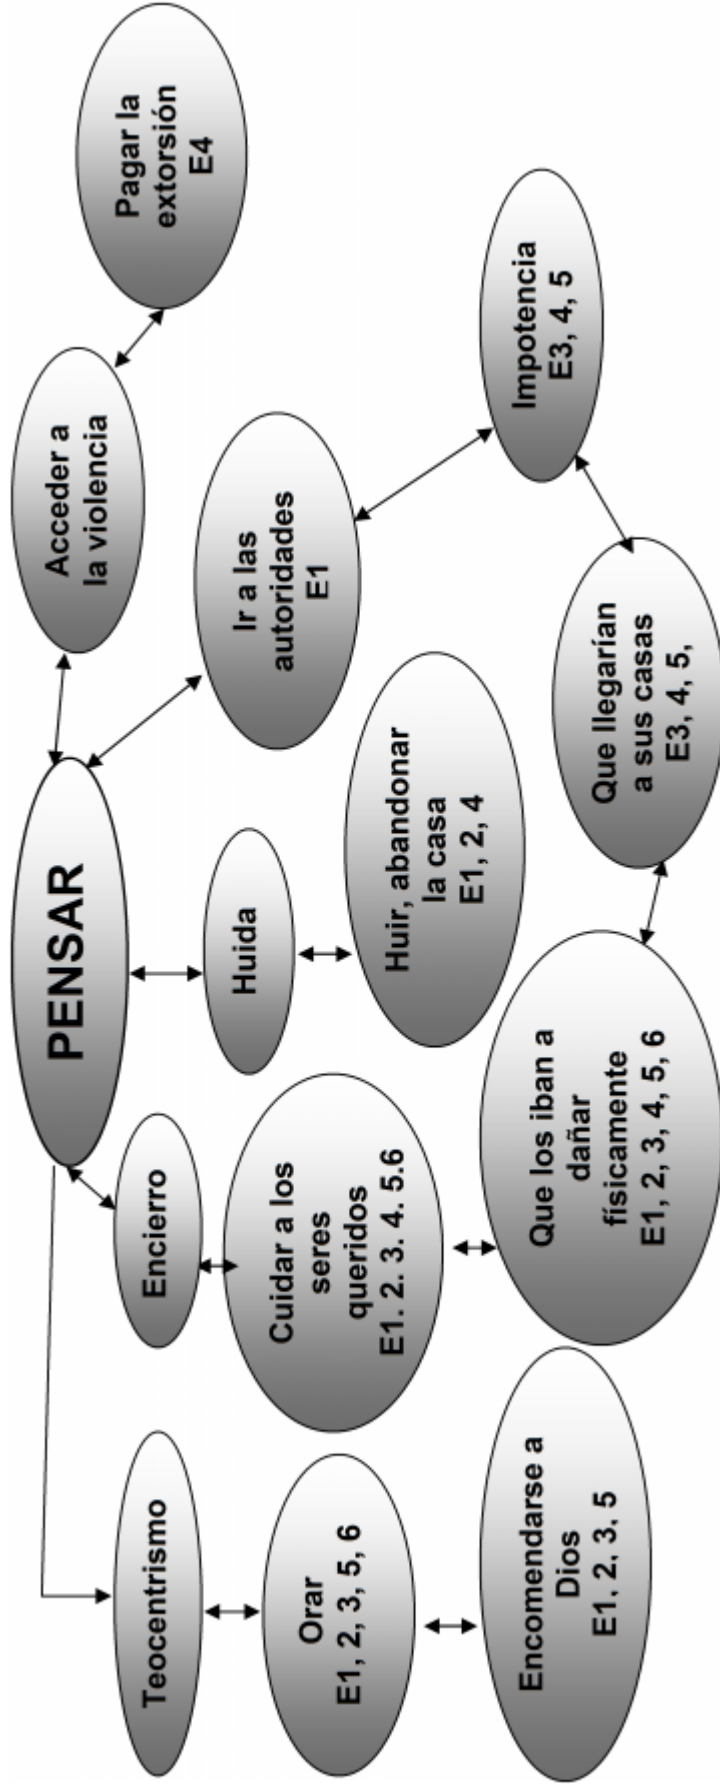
PENSAR

Acceder a la violencia

Pagar la extorsión E4

Ir a las autoridades E1

Impotencia E3, 4, 5

Huida

Huir, abandonar la casa E1, 2, 4

Que llegarían a sus casas E3, 4, 5,

Encierro

Cuidar a los seres queridos E1. 2. 3. 4. 5.6

Que los iban a dañar físicamente E1, 2, 3, 4, 5, 6

Teocentrismo

Orar E1, 2, 3, 5, 6

Encomendarse a Dios E1. 2. 3. 5